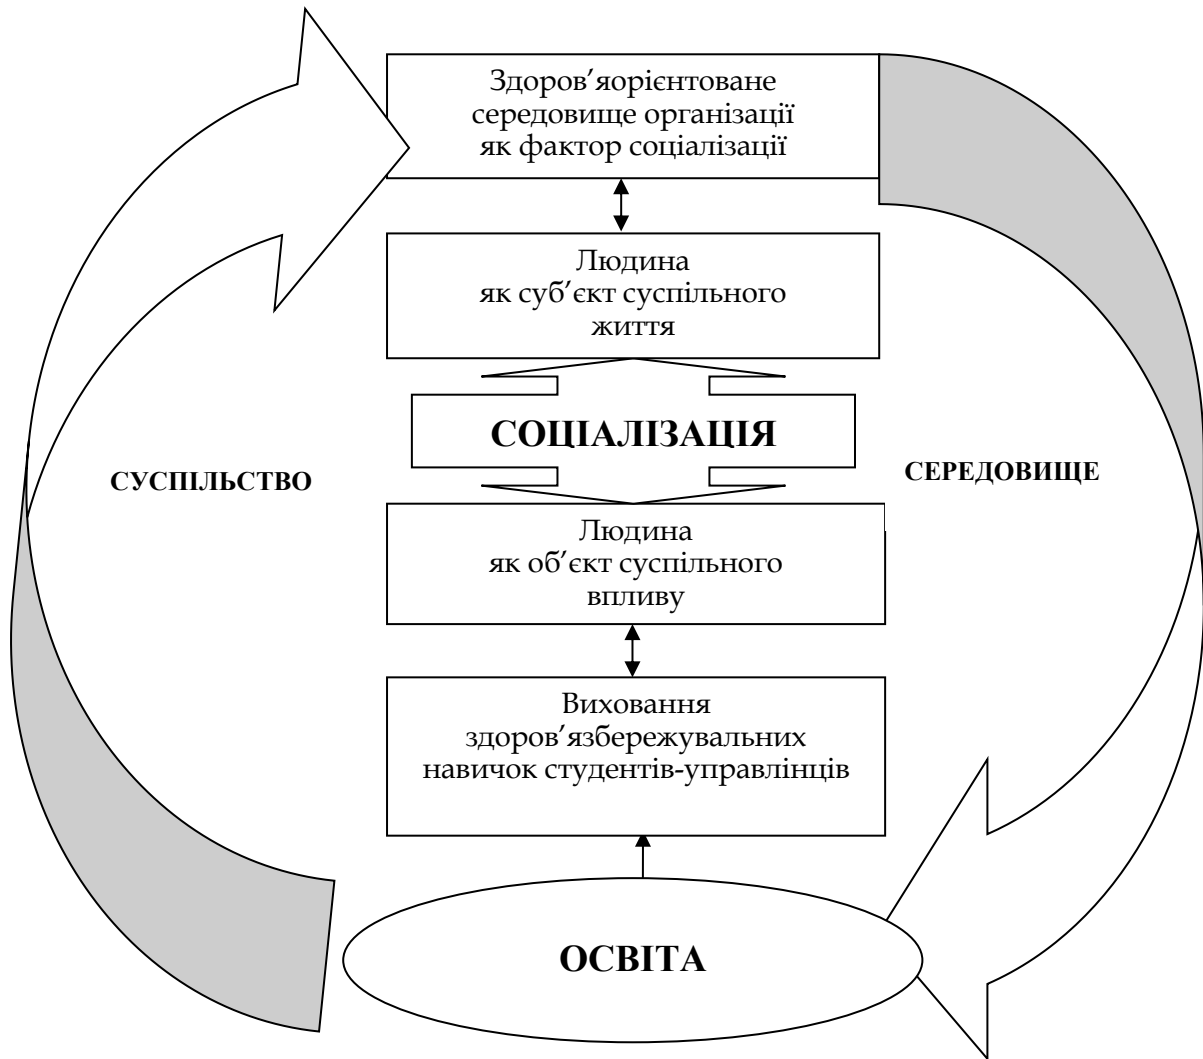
Здоров'яорієнтоване середовище організації як фактор соціалізації

Людина як суб'єкт суспільного життя

СОЦІАЛІЗАЦІЯ

СУСПІЛЬСТВО

СЕРЕДОВИЩЕ

Людина як об'єкт суспільного впливу

Виховання здоров'язбережувальних навичок студентів-управлінців

ОСВІТА